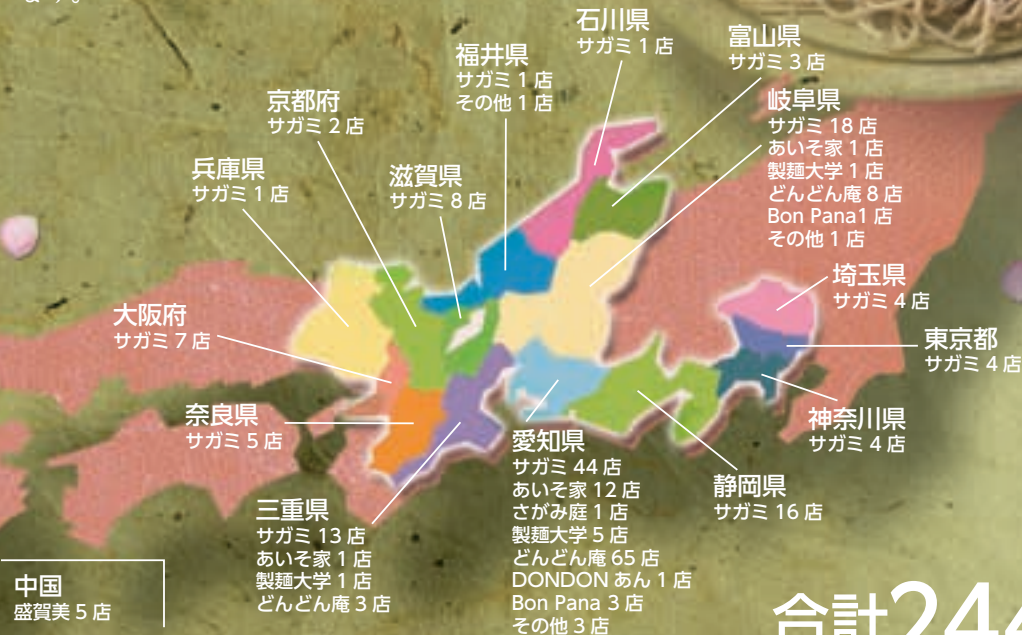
石川県
サガミ 1 店

富山県
サガミ 3 店

福井県
サガミ 1 店
その他 1 店

京都府
サガミ 2 店

岐阜県
サガミ 18 店
あいそ家 1 店
製麺大学 1 店
どんどん庵 8 店
Bon Pana1 店
その他 1 店

兵庫県
サガミ 1 店

滋賀県
サガミ 8 店

埼玉県
サガミ 4 店

大阪府
サガミ 7 店

東京都
サガミ 4 店

神奈川県
サガミ 4 店

奈良県
サガミ 5 店

愛知県
サガミ 44 店
あいそ家 12 店
さがみ庭 1 店
製麺大学 5 店
どんどん庵 65 店
DONDON あん 1 店
Bon Pana 3 店
その他 3 店

静岡県
サガミ 16 店

三重県
サガミ 13 店
あいそ家 1 店
製麺大学 1 店
どんどん庵 3 店

中国
盛賀美 5 店

合計244